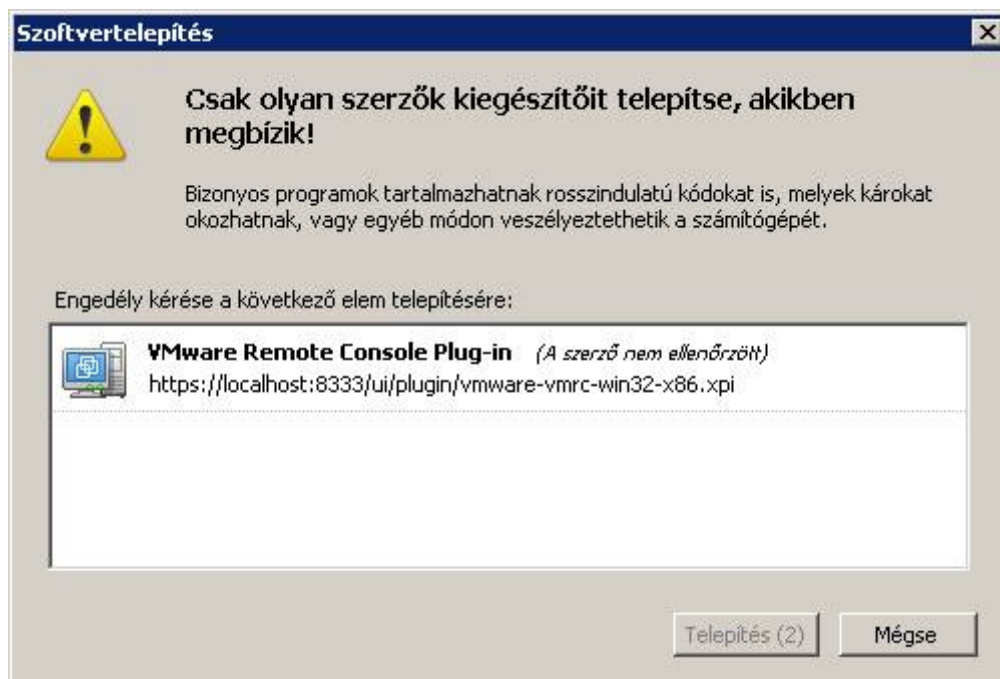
Szoftvertelepítés

Csak olyan szerzők kiegészítőit telepítse, akikben megbízik!

Bizonyos programok tartalmazhatnak rosszindulatú kódokat is, melyek károkat okozhatnak, vagy egyéb módon veszélyeztethetik a számítógépét.

Engedély kérése a következő elem telepítésére:

VMware Remote Console Plug-in (A szerző nem ellenőrzött)
https://localhost:8333/ui/plugin/vmware-vmrc-win32-x86.xpi

Telepítés (2)

Mégse